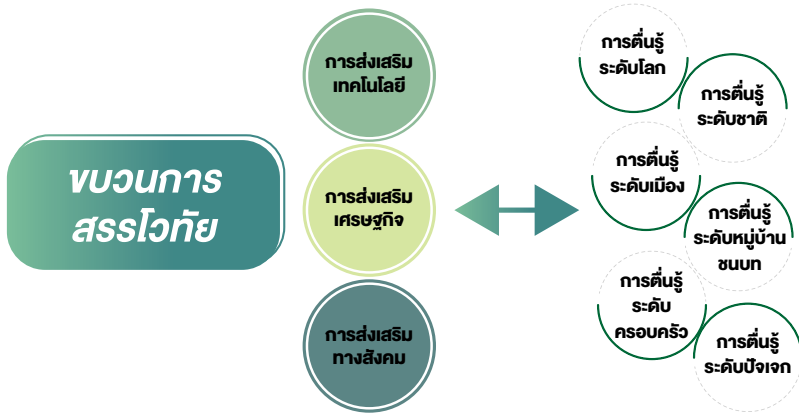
ขบวนการ
สรรโวทัย

การส่งเสริม
เทคโนโลยี

การส่งเสริม
เศรษฐกิจ

การส่งเสริม
ทางสังคม

การตื่นรู้
ระดับโลก

การตื่นรู้
ระดับชาติ

การตื่นรู้
ระดับเมือง

การตื่นรู้
ระดับหมู่บ้าน
ชนบท

การตื่นรู้
ระดับ
ครอบครัว

การตื่นรู้
ระดับปัจเจก